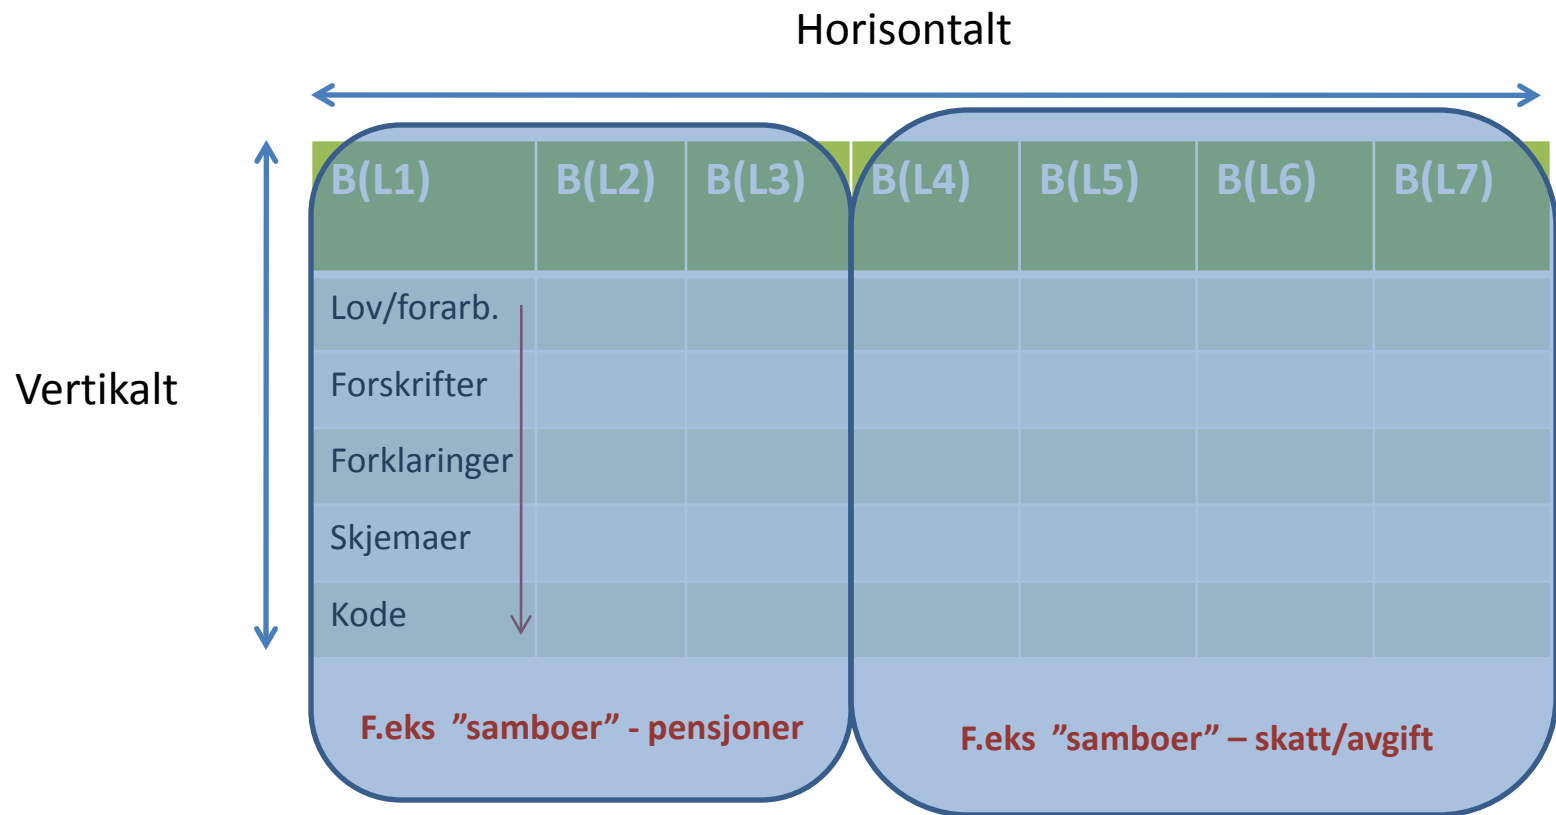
Horisontalt

Vertikalt

| B(L1) | B(L2) | B(L3) | B(L4) | B(L5) | B(L6) | B(L7) |
|---|---|---|---|---|---|---|
| Lov/forarb. | | | | | | |
| Forskrifter | | | | | | |
| Forklaringer | | | | | | |
| Skjemaer | | | | | | |
| Kode | | | | | | |

F.eks ”samboer” - pensjoner

F.eks ”samboer” – skatt/avgift